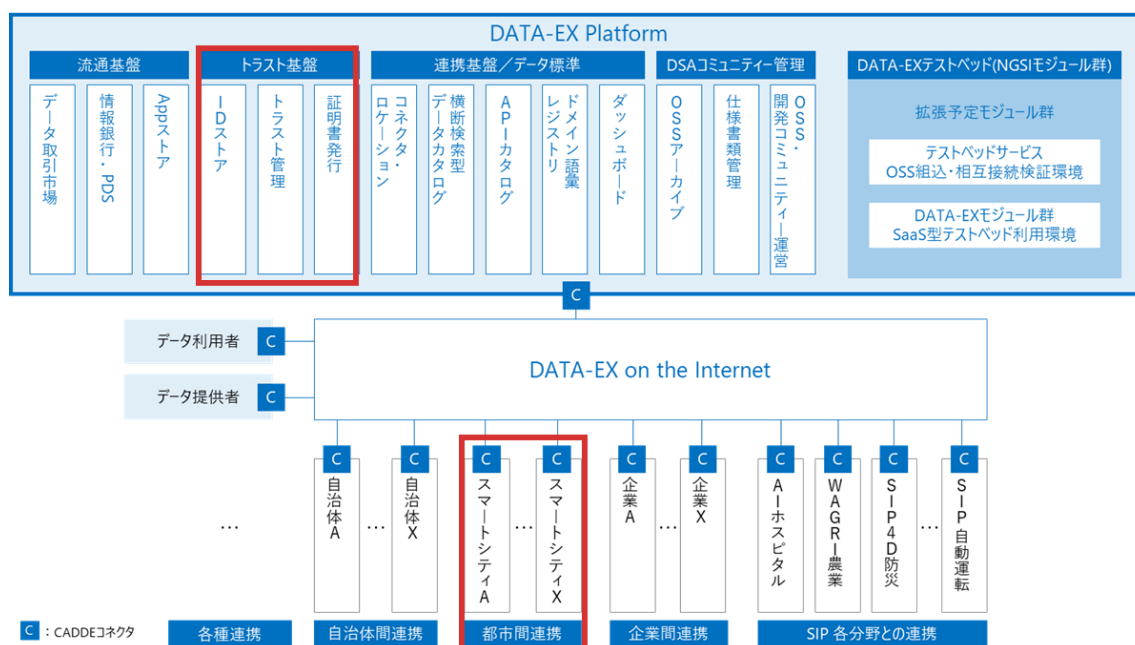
DATA-EX Platform

流通基盤

データ取引市場

情報銀行・PDS

Appストア

トラスト基盤

IDストア

トラスト管理

証明書発行

連携基盤／データ標準

コネクタ・ロケーション

横断検索型データカタログ

APIカタログ

ドメイン語彙レジストリ

ダッシュボード

DSAコミュニティー管理

OSSアーカイブ

仕様書類管理

OSS・開発コミュニティー運営

DATA-EXテストベッド(NGSIモジュール群)

拡張予定モジュール群

テストベッドサービス
OSS組込・相互接続検証環境

DATA-EXモジュール群
SaaS型テストベッド利用環境

C

データ利用者 C

データ提供者 C

DATA-EX on the Internet

…

C 自治体A … C 自治体X

C スマートシティA … C スマートシティX

C 企業A … C 企業X

C AIホスピタル C WAGRI農業 C SIP4D防災 … C SIP自動運転

C ：CADDEコネクタ

各種連携

自治体間連携

都市間連携

企業間連携

SIP 各分野との連携